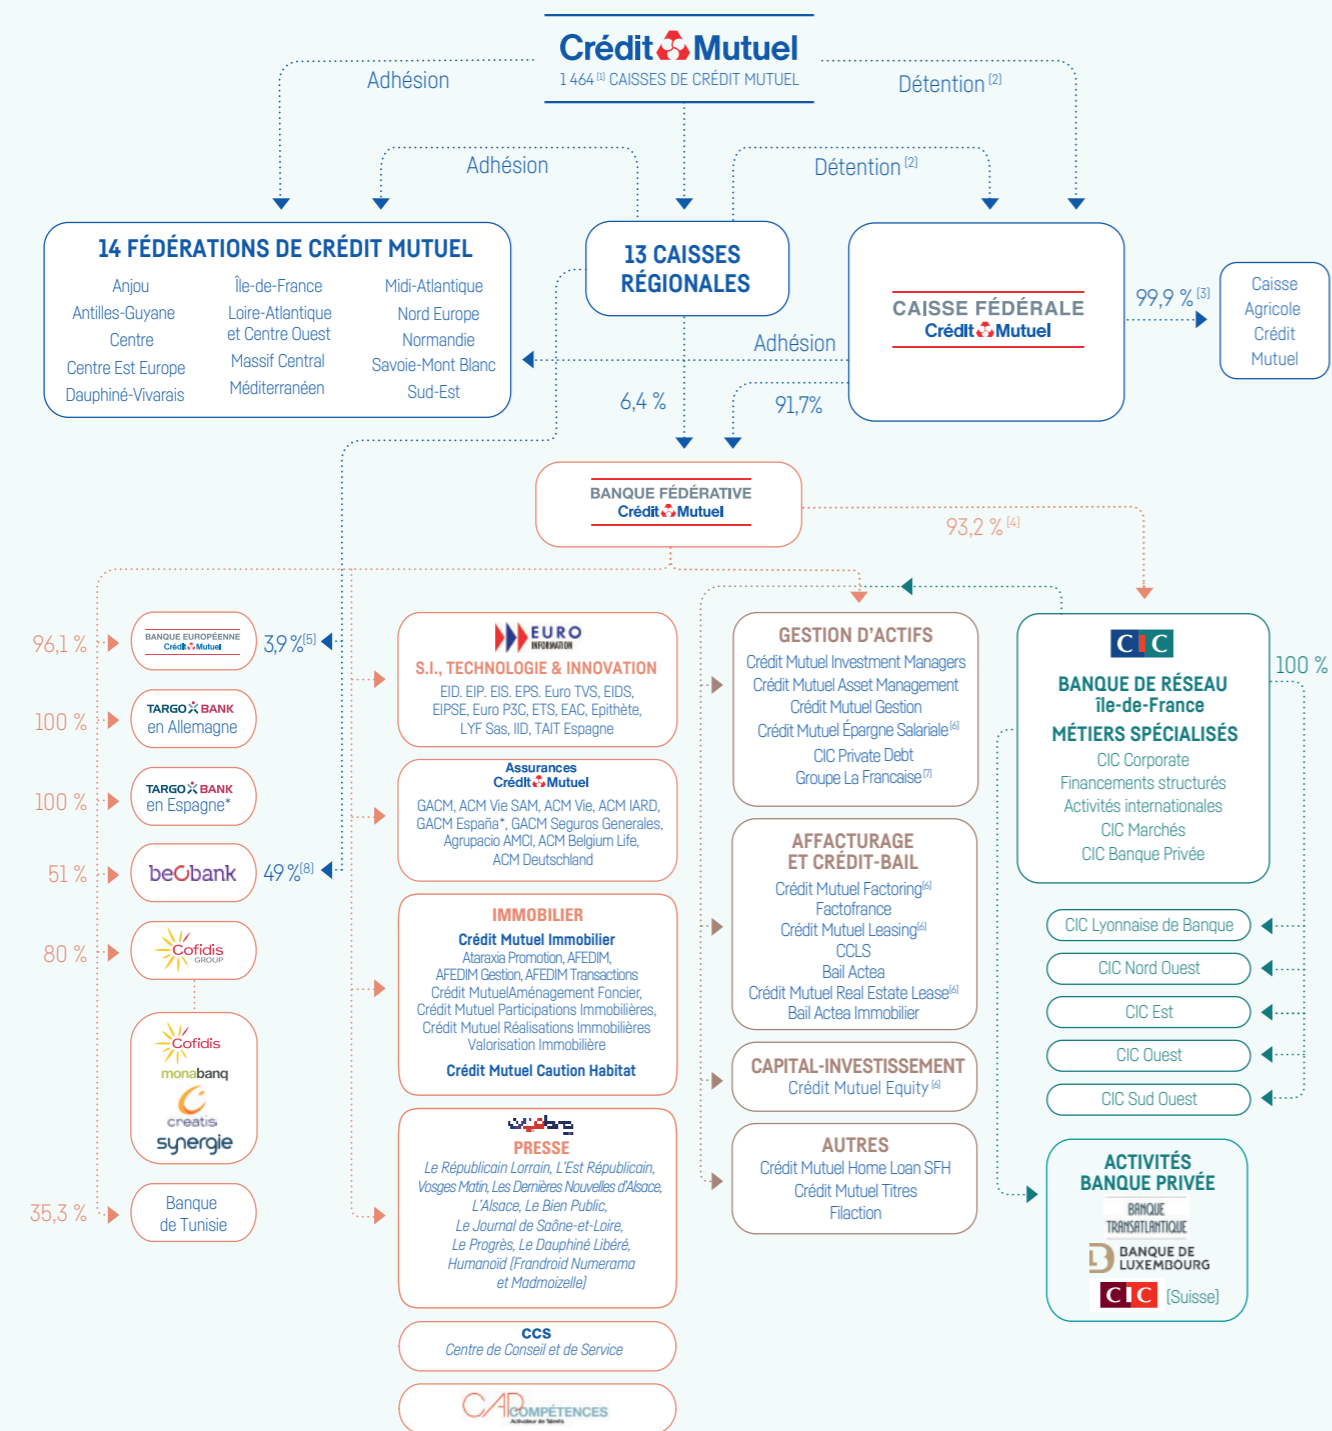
Crédit Mutuel
1 464 (1) CAISSES DE CRÉDIT MUTUEL

Adhésion

Détention (2)

Adhésion

Détention (2)

14 FÉDÉRATIONS DE CRÉDIT MUTUEL

Anjou
Antilles-Guyane
Centre
Centre Est Europe
Dauphiné-Vivarais

Île-de-France
Loire-Atlantique et Centre Ouest
Massif Central
Méditerranéen

Midi-Atlantique
Nord Europe
Normandie
Savoie-Mont Blanc
Sud-Est

13 CAISSES RÉGIONALES

CAISSE FÉDÉRALE
Crédit Mutuel

99,9 % (3)

Caisse Agricole Crédit Mutuel

Adhésion

6,4 %

91,7%

BANQUE FÉDÉRATIVE
Crédit Mutuel

93,2 % (4)

96,1 %
BANQUE EUROPÉENNE Crédit Mutuel
3,9 % (5)

100 %
TARGO BANK en Allemagne

100 %
TARGO BANK en Espagne*

51 %
beobank
49 % (8)

80 %
Cofidis GROUP

Cofidis
monabanq
creatis
synergie

35,3 %
Banque de Tunisie

EURO INFORMATION
S.I., TECHNOLOGIE & INNOVATION
EID. EIP. EIS. EPS. Euro TVS, EIDS, EIPSE, Euro P3C, ETS, EAC, Epithète, LYF Sas, IID, TAIT Espagne

Assurances Crédit Mutuel
GACM, ACM Vie SAM, ACM Vie, ACM IARD, GACM España*, GACM Seguros Generales, Agrupacio AMCI, ACM Belgium Life, ACM Deutschland

IMMOBILIER
Crédit Mutuel Immobilier
Ataraxia Promotion, AFEDIM, AFEDIM Gestion, AFEDIM Transactions
Crédit MutuelAménagement Foncier, Crédit Mutuel Participations Immobilières, Crédit Mutuel Réalisations Immobilières
Valorisation Immobilière
Crédit Mutuel Caution Habitat

ebra
PRESSE
Le Républicain Lorrain, L'Est Républicain, Vosges Matin, Les Dernières Nouvelles d'Alsace, L'Alsace, Le Bien Public, Le Journal de Saône-et-Loire, Le Progrès, Le Dauphiné Libéré, Humanoïd (Frandroid Numerama et Madmoizelle)

CCS
Centre de Conseil et de Service

CAP COMPÉTENCES

GESTION D'ACTIFS
Crédit Mutuel Investment Managers
Crédit Mutuel Asset Management
Crédit Mutuel Gestion
Crédit Mutuel Épargne Salariale (6)
CIC Private Debt
Groupe La Francaise (7)

AFFACTURAGE ET CRÉDIT-BAIL
Crédit Mutuel Factoring (6)
Factofrance
Crédit Mutuel Leasing (6)
CCLS
Bail Actea
Crédit Mutuel Real Estate Lease (6)
Bail Actea Immobilier

CAPITAL-INVESTISSEMENT
Crédit Mutuel Equity (6)

AUTRES
Crédit Mutuel Home Loan SFH
Crédit Mutuel Titres
Fliaction

CIC
BANQUE DE RÉSEAU île-de-France
MÉTIERS SPÉCIALISÉS
CIC Corporate
Financements structurés
Activités internationales
CIC Marchés
CIC Banque Privée

100 %

CIC Lyonnaise de Banque
CIC Nord Ouest
CIC Est
CIC Ouest
CIC Sud Ouest

ACTIVITÉS BANQUE PRIVÉE
BANQUE TRANSATLANTIQUE
BANQUE DE LUXEMBOURG
CIC (Suisse)